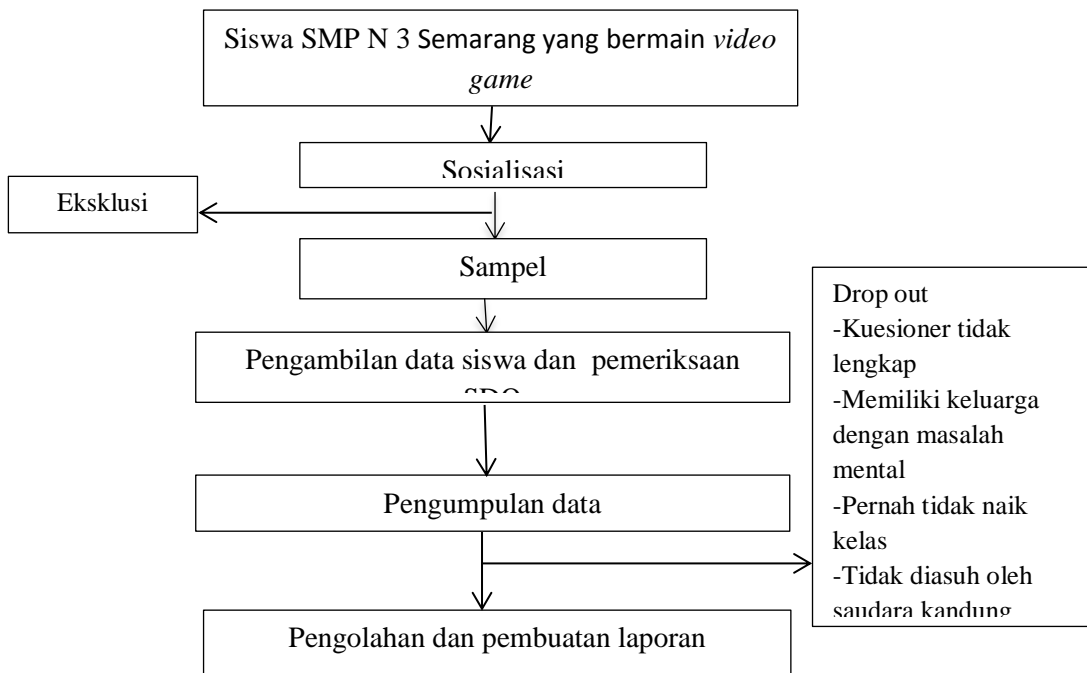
Siswa SMP N 3 Semarang yang bermain *video game*

Sosialisasi

Eksklusi

Sampel

Pengambilan data siswa dan pemeriksaan SDQ

Pengumpulan data

Pengolahan dan pembuatan laporan

Drop out
-Kuesioner tidak lengkap
-Memiliki keluarga dengan masalah mental
-Pernah tidak naik kelas
-Tidak diasuh oleh saudara kandung